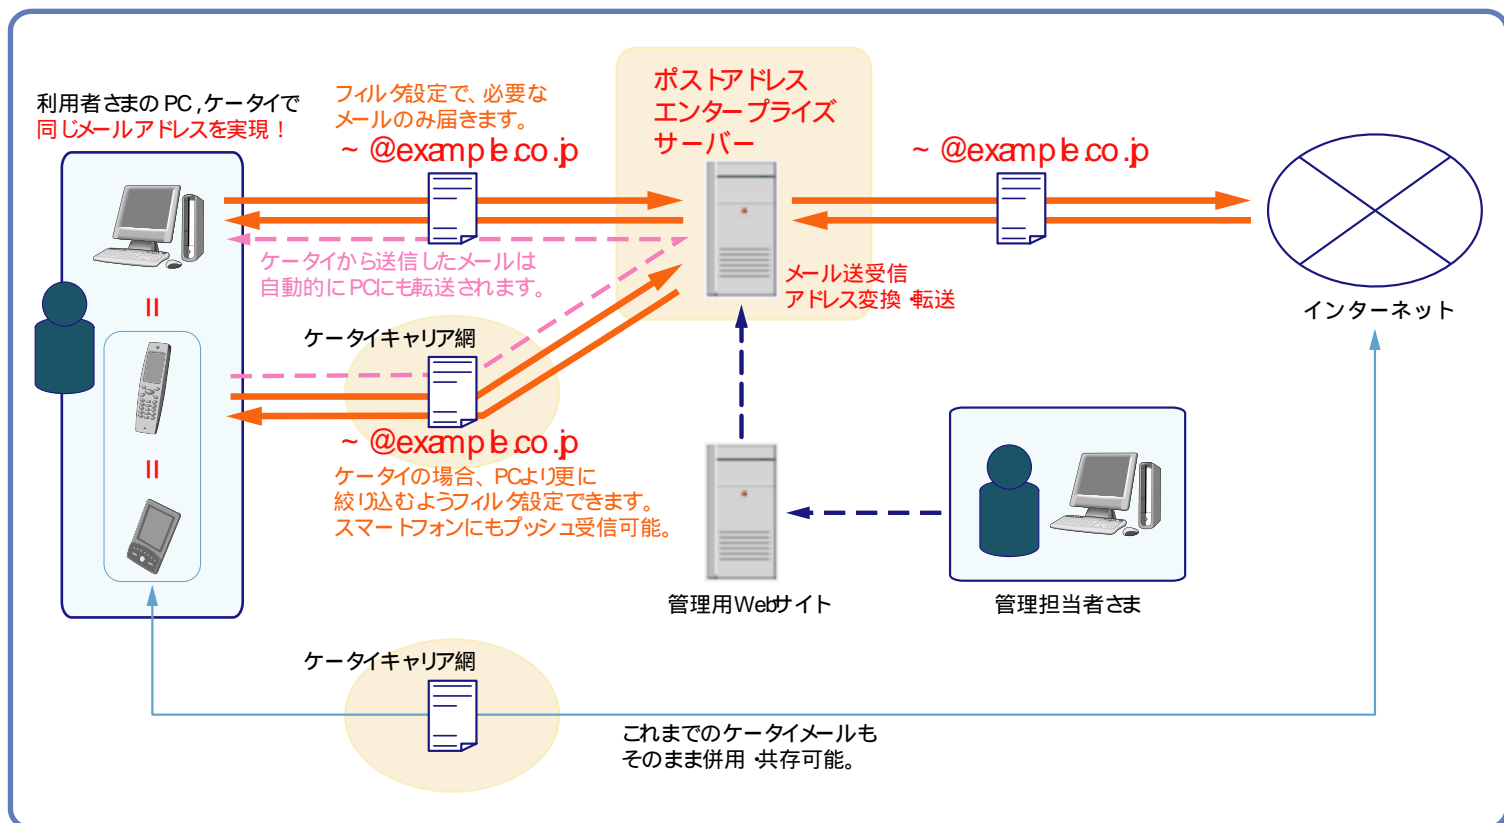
利用者さまの PC ,ケータイで
同じメールアドレスを実現！

フィルタ設定で、必要なメールのみ届きます。
~ @example.co.jp

ポストアドレス
エンタープライズ
サーバー

~ @example.co.jp

=

ケータイから送信したメールは
自動的にPCにも転送されます。

メール送受信
アドレス変換 転送

インターネット

ケータイキャリア網

=

~ @example.co.jp
ケータイの場合、PCより更に
絞り込むようフィルタ設定できます。
スマートフォンにもプッシュ受信可能。

管理用Webサイト

管理担当者さま

ケータイキャリア網

これまでのケータイメールも
そのまま併用 共存可能。